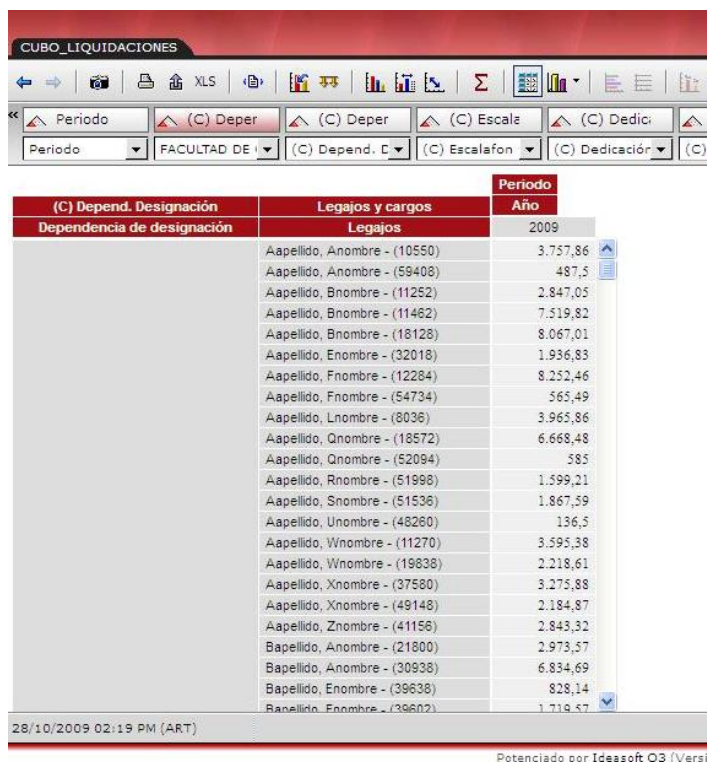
CUBO_LIQUIDACIONES

XLS

Periodo | (C) Deper | (C) Deper | (C) Escala | (C) Dedica

Periodo | FACULTAD DE | (C) Depend. D | (C) Escalafon | (C) Dedicación | (C)

| (C) Depend. Designación | Legajos y cargos | Periodo Año |
|---|---|---|
| Dependencia de designación | Legajos | 2009 |
| | Aapellido, Anombre - (10550) | 3.757,86 |
| | Aapellido, Anombre - (59408) | 487,5 |
| | Aapellido, Bnombre - (11252) | 2.847,05 |
| | Aapellido, Bnombre - (11462) | 7.519,82 |
| | Aapellido, Bnombre - (18128) | 8.067,01 |
| | Aapellido, Enombre - (32018) | 1.936,83 |
| | Aapellido, Fnombre - (12284) | 8.252,46 |
| | Aapellido, Fnombre - (54734) | 565,49 |
| | Aapellido, Lnombre - (8036) | 3.965,86 |
| | Aapellido, Qnombre - (18572) | 6.668,48 |
| | Aapellido, Qnombre - (52094) | 585 |
| | Aapellido, Rnombre - (51998) | 1.599,21 |
| | Aapellido, Snombre - (51536) | 1.867,59 |
| | Aapellido, Unombre - (48260) | 136,5 |
| | Aapellido, Wnombre - (11270) | 3.595,38 |
| | Aapellido, Wnombre - (19838) | 2.218,61 |
| | Aapellido, Xnombre - (37580) | 3.275,88 |
| | Aapellido, Xnombre - (49148) | 2.184,87 |
| | Aapellido, Znombre - (41156) | 2.843,32 |
| | Bapellido, Anombre - (21800) | 2.973,57 |
| | Bapellido, Anombre - (30938) | 6.834,69 |
| | Bapellido, Enombre - (39638) | 828,14 |
| | Bapellido, Enombre - (39602) | 1.719,57 |

28/10/2009 02:19 PM (ART)

Potenciado por Ideasoft O3 (Versi